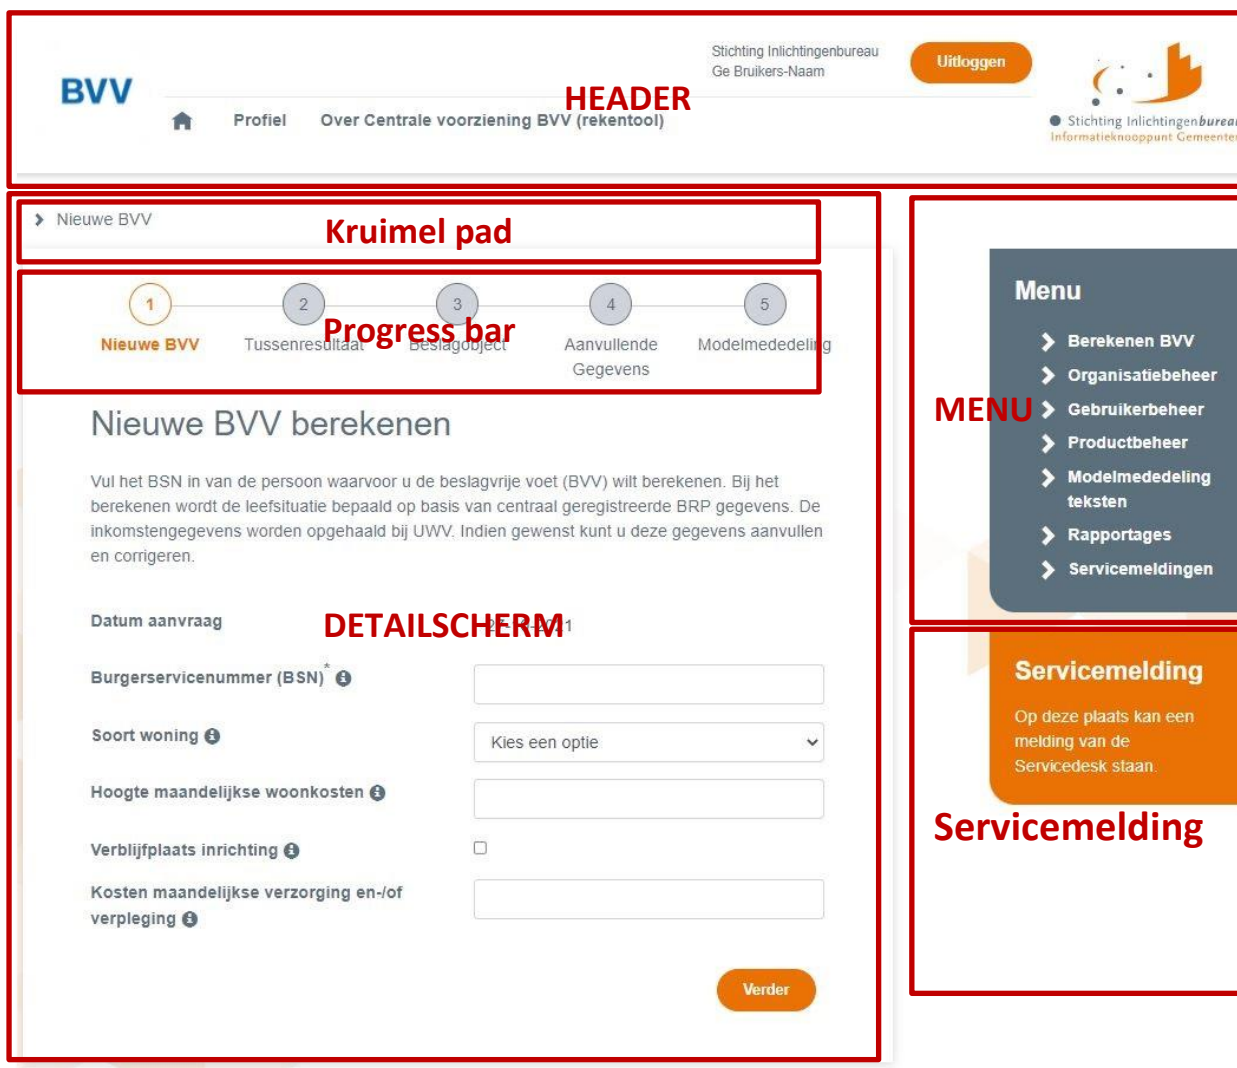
BVV

Stichting Inlichtingenbureau
Ge Bruikers-Naam

Uitloggen

Stichting Inlichtingenbureau
Informatieknooppunt Gemeenten

HEADER

Profiel Over Centrale voorziening BVV (rekentool)

Nieuwe BVV

Kruimel pad

1 Nieuwe BVV
2 Tussenresultaat
3 Beslagobject
4 Aanvullende Gegevens
5 Modelmededeling

Progress bar

Nieuwe BVV berekenen

Vul het BSN in van de persoon waarvoor u de beslagvrije voet (BVV) wilt berekenen. Bij het berekenen wordt de leefsituatie bepaald op basis van centraal geregistreerde BRP gegevens. De inkomstengegevens worden opgehaald bij UWV. Indien gewenst kunt u deze gegevens aanvullen en corrigeren.

Datum aanvraag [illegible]

DETAILSCHERM

Burgerservicenummer (BSN)*

Soort woning

Kies een optie

Hoogte maandelijkse woonkosten

Verblijfplaats inrichting

Kosten maandelijkse verzorging en-/of verpleging

Verder

Menu

Berekenen BVV
Organisatiebeheer
Gebruikerbeheer
Productbeheer
Modelmededeling teksten
Rapportages
Servicemeldingen

MENU

Servicemelding

Op deze plaats kan een melding van de Servicedesk staan.

Servicemelding